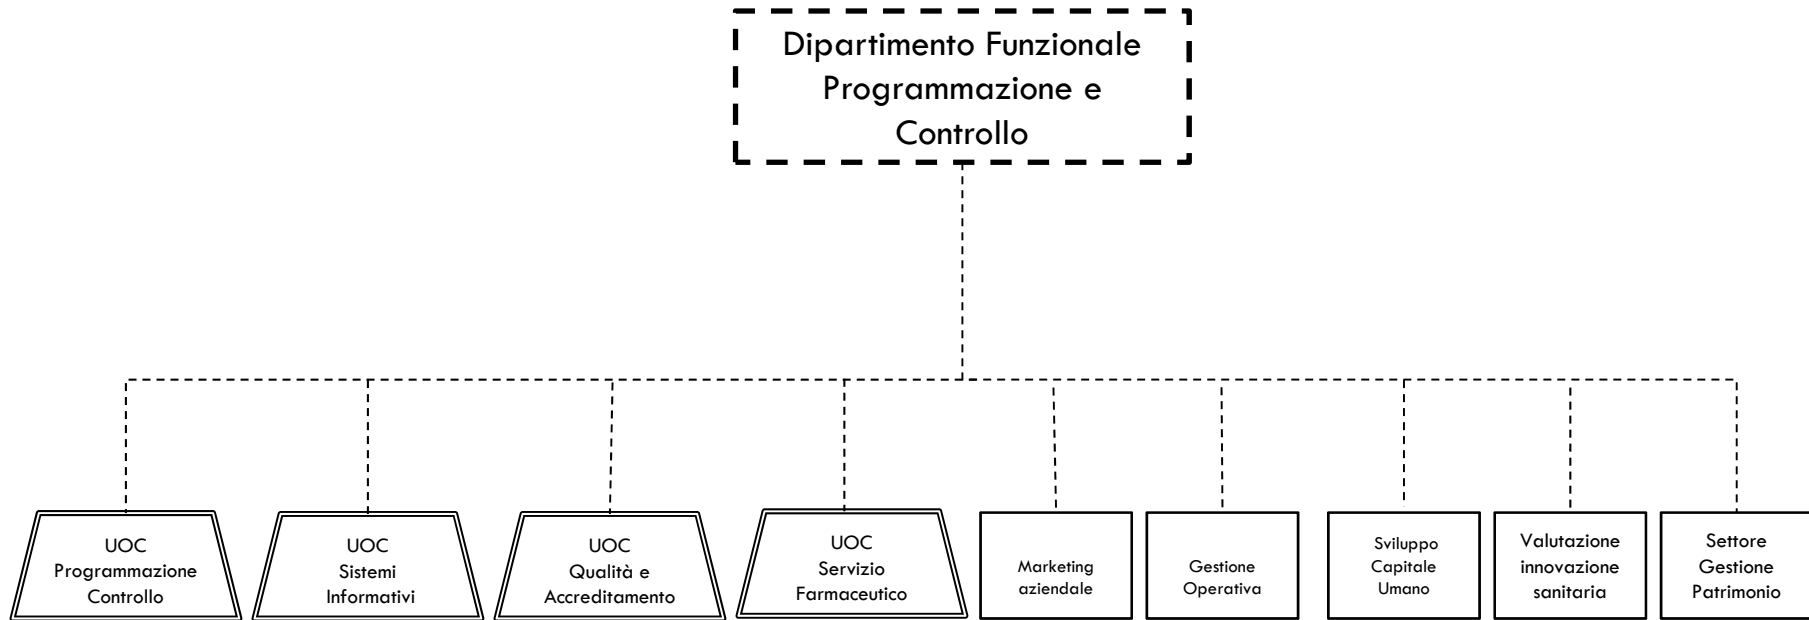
Dipartimento Funzionale Programmazione e Controllo

UOC Programmazione Controllo

UOC Sistemi Informativi

UOC Qualità e Accreditamento

UOC Servizio Farmaceutico

Marketing aziendale

Gestione Operativa

Sviluppo Capitale Umano

Valutazione innovazione sanitaria

Settore Gestione Patrimonio